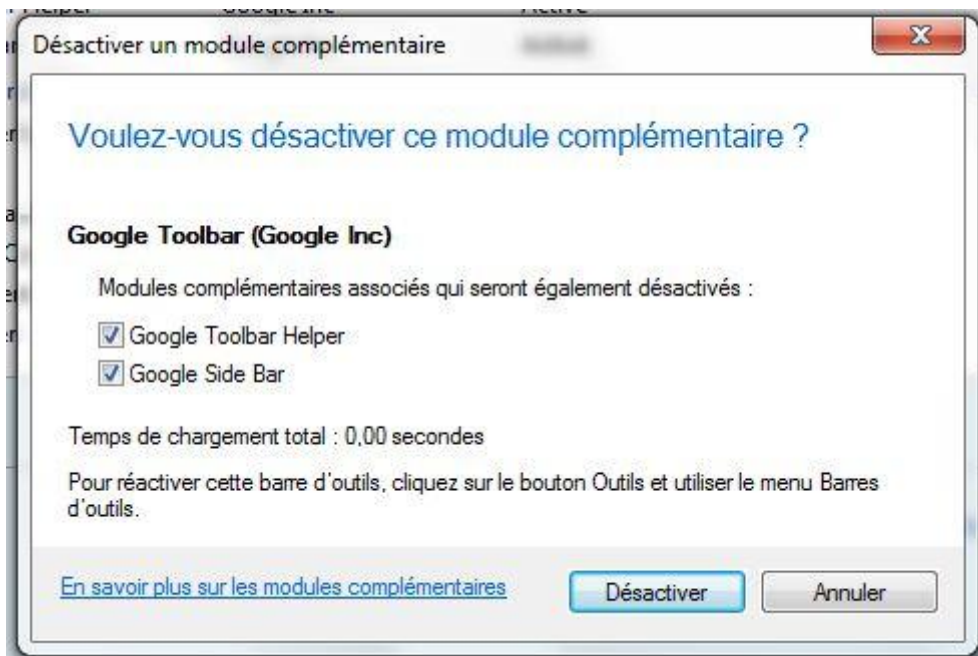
Désactiver un module complémentaire

Voulez-vous désactiver ce module complémentaire ?

Google Toolbar (Google Inc)

Modules complémentaires associés qui seront également désactivés :

Google Toolbar Helper
Google Side Bar

Temps de chargement total : 0,00 secondes

Pour réactiver cette barre d'outils, cliquez sur le bouton Outils et utiliser le menu Barres d'outils.

En savoir plus sur les modules complémentaires

Désactiver

Annuler